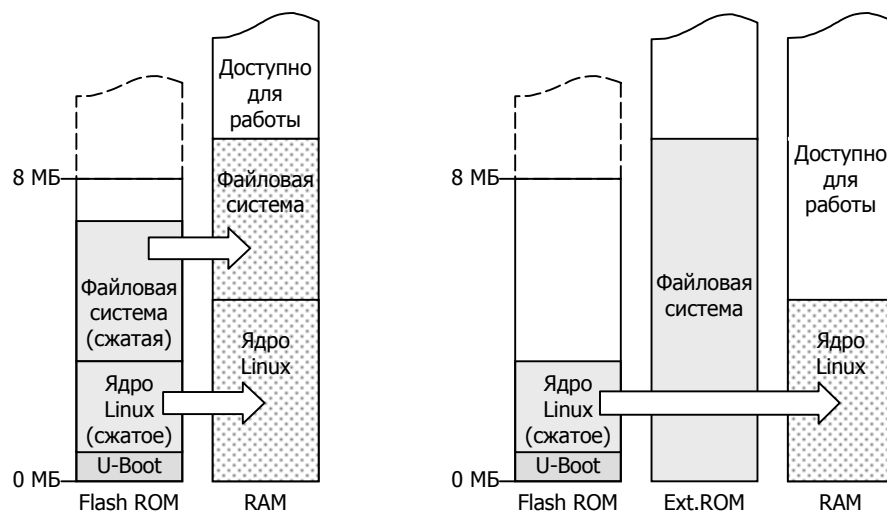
8 МБ

0 МБ

Файловая система (сжатая)

Ядро Linux (сжатое)

U-Boot

Flash ROM

Доступно для работы

Файловая система

Ядро Linux

RAM

8 МБ

0 МБ

Ядро Linux (сжатое)

U-Boot

Flash ROM

Файловая система

Ext.ROM

Доступно для работы

Ядро Linux

RAM